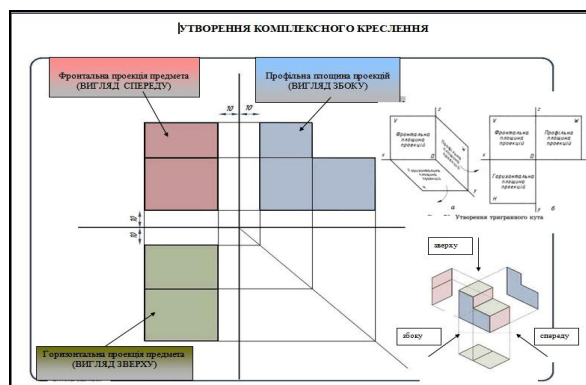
УТВОРЕННЯ КОМПЛЕКСНОГО КРЕСЛЕННЯ

Фронтальна проекція предмета (ВИГЛЯД СПЕРЕДУ)

Профільна площина проекцій (ВИГЛЯД ЗБОКУ)

10

10

10

10

Горизонтальна проекція предмета (ВИГЛЯД ЗВЕРХУ)

V

Z

W

Фронтальна площина проекцій

Профільна площина проекцій

Горизонтальна площина проекцій

X

0

Y

H

a

V

Z

W

Фронтальна площина проекцій

Профільна площина проекцій

X

0

Y

Горизонтальна площина проекцій

H

Y

б

Утворення тригранного кута

зверху

збоку

спереду